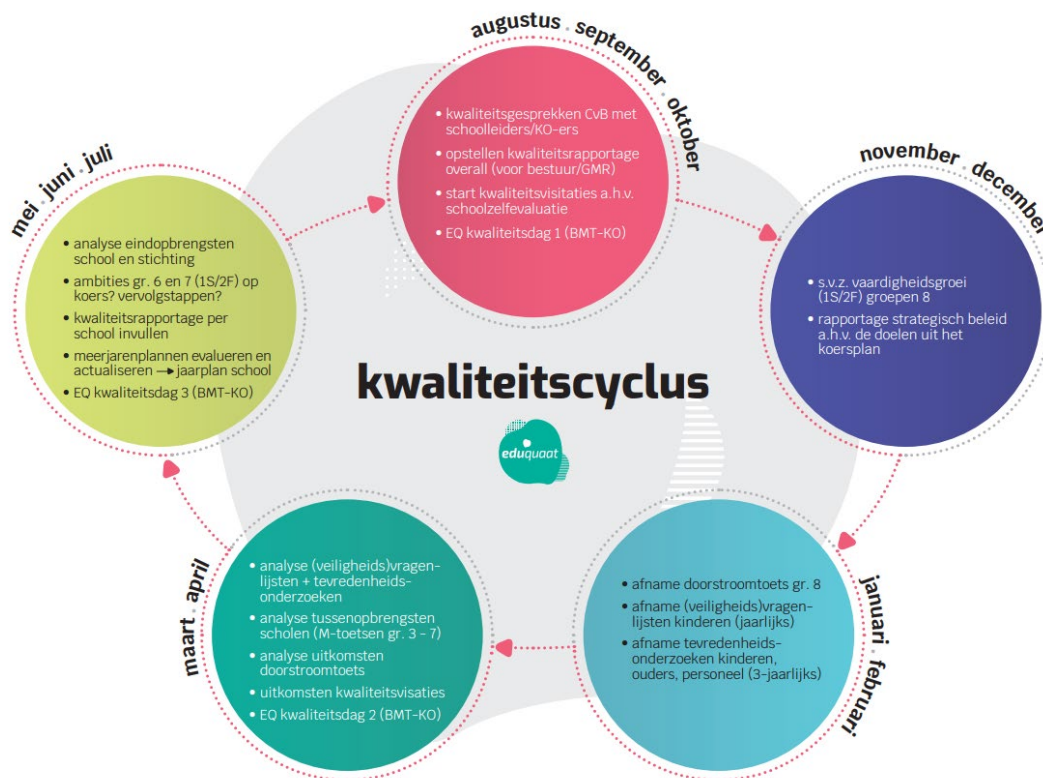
augustus . september . oktober

• kwaliteitsgesprekken CvB met schoolleiders/KO-ers
• opstellen kwaliteitsrapportage overall (voor bestuur/GMR)
• start kwaliteitsvisitaties a.h.v. schoolzelfevaluatie
• EQ kwaliteitsdag 1 (BMT-KO)

november . december

• s.v.z. vaardigheidsgroei (1S/2F) groepen 8
• rapportage strategisch beleid a.h.v. de doelen uit het koersplan

januari . februari

• afname doorstroomtoets gr. 8
• afname (veiligheids)vragenlijsten kinderen (jaarlijks)
• afname tevredenheidsonderzoeken kinderen, ouders, personeel (3-jaarlijks)

maart . april

• analyse (veiligheids)vragenlijsten + tevredenheidsonderzoeken
• analyse tussenopbrengsten scholen (M-toetsen gr. 3 - 7)
• analyse uitkomsten doorstroomtoets
• uitkomsten kwaliteitsvisaties
• EQ kwaliteitsdag 2 (BMT-KO)

mei . juni . juli

• analyse eindopbrengsten school en stichting
• ambities gr. 6 en 7 (1S/2F) op koers? vervolgstappen?
• kwaliteitsrapportage per school invullen
• meerjarenplannen evalueren en actualiseren → jaarplan school
• EQ kwaliteitsdag 3 (BMT-KO)

kwaliteitscyclus

eduquaat